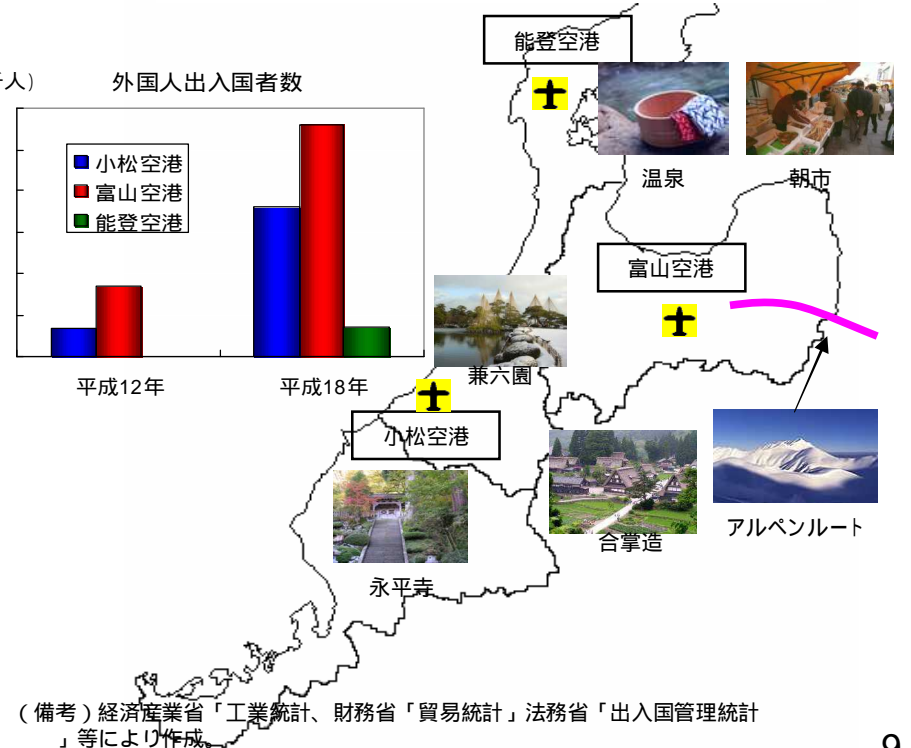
千人）

外国人出入国者数

小松空港
富山空港
能登空港

平成12年
平成18年

能登空港

温泉

朝市

富山空港

兼六園

小松空港

合掌造

アルペンルート

永平寺

（備考）経済産業省「工業統計、財務省「貿易統計」法務省「出入国管理統計」等により作成。

9